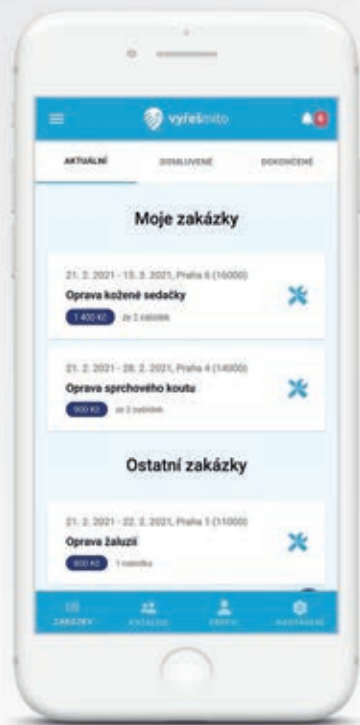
vyřešmito

6

AKTUÁLNÍ

DOMLUVENÉ

DOKONČENÉ

Moje zakázky

21. 2. 2021 - 15. 3. 2021, Praha 6 (16000)

Oprava kožené sedačky

1 400 Kč

ze 2 nabídek

21. 2. 2021 - 28. 2. 2021, Praha 4 (14000)

Oprava sprchového koutu

900 Kč

ze 2 nabídek

Ostatní zakázky

21. 2. 2021 - 22. 2. 2021, Praha 1 (11000)

Oprava žaluzií

800 Kč

1 nabídka

ZAKÁZKY

KATALOG

PROFIL

NASTAVENÍ